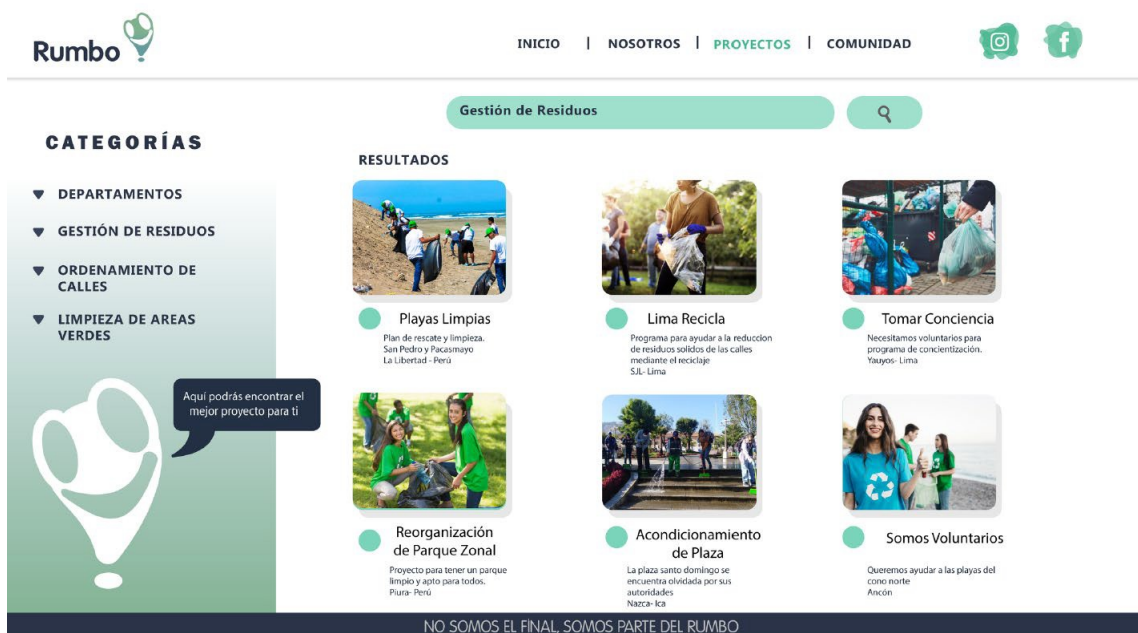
Rumbo

INICIO | NOSOTROS | PROYECTOS | COMUNIDAD

Gestión de Residuos

CATEGORÍAS

DEPARTAMENTOS

GESTIÓN DE RESIDUOS

ORDENAMIENTO DE CALLES

LIMPIEZA DE AREAS VERDES

Aquí podrás encontrar el mejor proyecto para ti

RESULTADOS

Playas Limpias
Plan de rescate y limpieza. San Pedro y Pacasmayo La Libertad - Perú

Lima Recicla
Programa para ayudar a la reduccion de residuos solidos de las calles mediante el reciclaje SJL- Lima

Tomar Conciencia
Necesitamos voluntarios para programa de concientización. Yauyos- Lima

Reorganización de Parque Zonal
Proyecto para tener un parque limpio y apto para todos. Piura- Perú

Acondicionamiento de Plaza
La plaza santo domingo se encuentra olvidada por sus autoridades Nazca- Ica

Somos Voluntarios
Queremos ayudar a las playas del cono norte Ancón

NO SOMOS EL FINAL, SOMOS PARTE DEL RUMBO